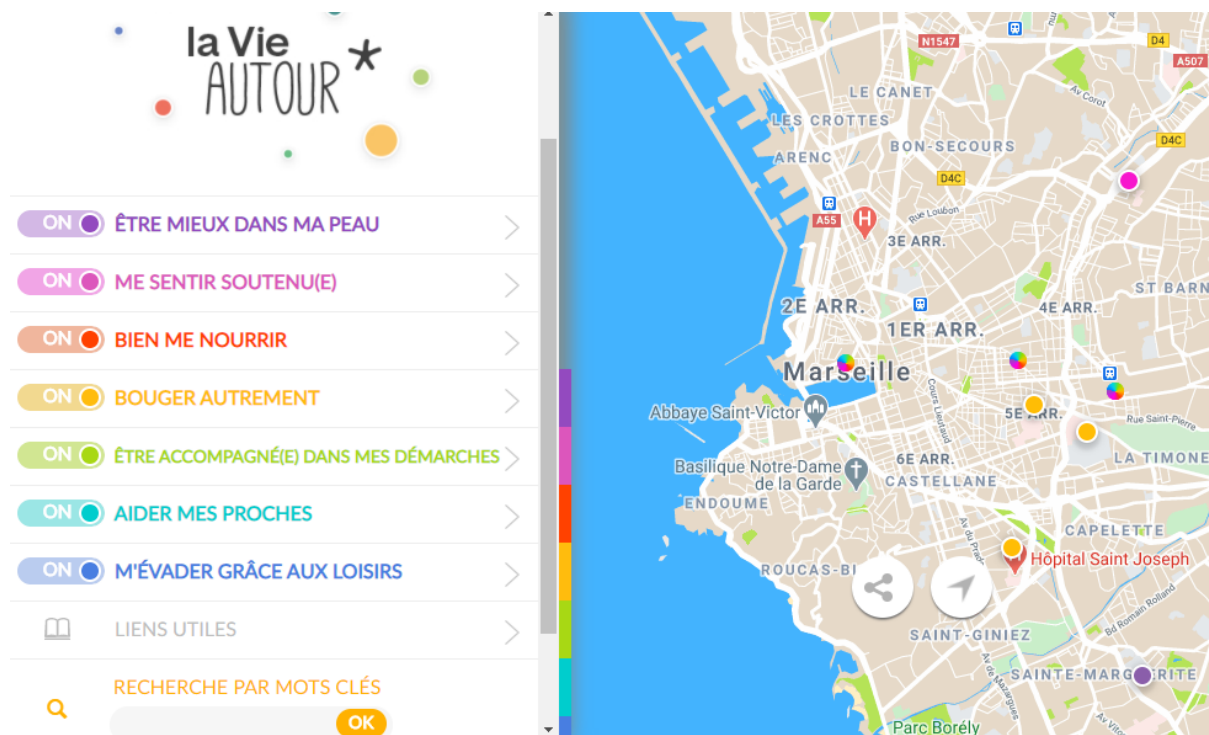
la Vie AUTOUR*

ON ÊTRE MIEUX DANS MA PEAU

ON ME SENTIR SOUTENU(E)

ON BIEN ME NOURRIR

ON BOUGER AUTREMENT

ON ÊTRE ACCOMPAGNÉ(E) DANS MES DÉMARCHES

ON AIDER MES PROCHES

ON M'ÉVADER GRÂCE AUX LOISIRS

LIENS UTILES

RECHERCHE PAR MOTS CLÉS

OK

N1547
D4
A507
LE CANET
Av Corot
LES CROTTES
BON-SECOURS
D4C
ARENC
D4C
A55
Rue Loubon
3E ARR.
ST BARN
2E ARR.
1ER ARR.
4E ARR.
Marseille
Abbaye Saint-Victor
5E ARR.
Rue Saint-Pierre
LA TIMONE
Basilique Notre-Dame de la Garde
6E ARR.
ENDOUME
CASTELLANE
Cours Lieutaud
CAPELETTE
Hôpital Saint Joseph
ROUCAS-BL
SAINT-GINIEZ
Bd Romain Rolland
SAINTE-MARGUERITE
Av de Mazargues
Parc Borély